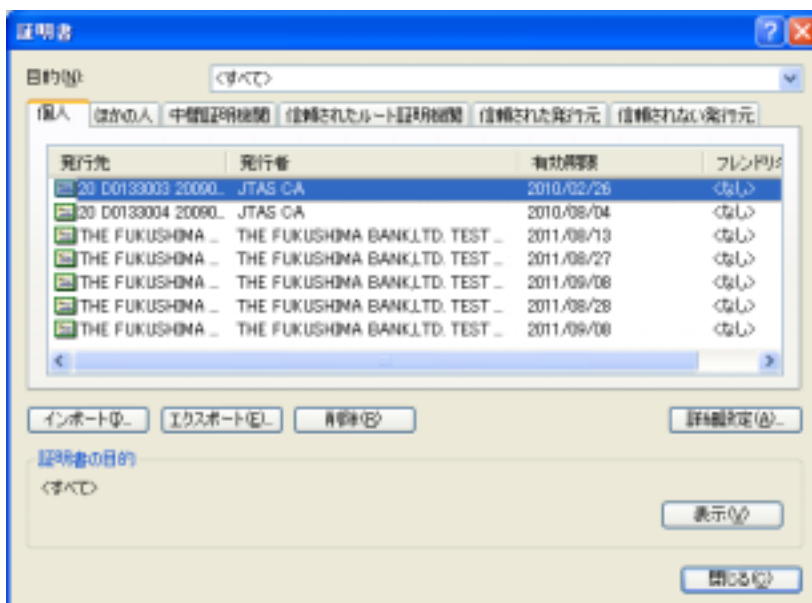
証明書

目的(N): <すべて>

個人 | ほかの人 | 中間証明機関 | 信頼されたルート証明機関 | 信頼された発行元 | 信頼されない発行元

| 発行先 | 発行者 | 有効期限 | フレンドリ名 |
|---|---|---|---|
| 20 D0133003 20090... | JTAS CA | 2010/02/26 | <なし> |
| 20 D0133004 20090... | JTAS CA | 2010/08/04 | <なし> |
| THE FUKUSHIMA ... | THE FUKUSHIMA BANK,LTD. TEST ... | 2011/08/13 | <なし> |
| THE FUKUSHIMA ... | THE FUKUSHIMA BANK,LTD. TEST ... | 2011/08/27 | <なし> |
| THE FUKUSHIMA ... | THE FUKUSHIMA BANK,LTD. TEST ... | 2011/09/08 | <なし> |
| THE FUKUSHIMA ... | THE FUKUSHIMA BANK,LTD. TEST ... | 2011/08/28 | <なし> |
| THE FUKUSHIMA ... | THE FUKUSHIMA BANK,LTD. TEST ... | 2011/09/08 | <なし> |

インポート(I)... エクスポート(E)... 削除(R) 詳細設定(A)...

証明書の目的
<すべて>

表示(V)

閉じる(C)